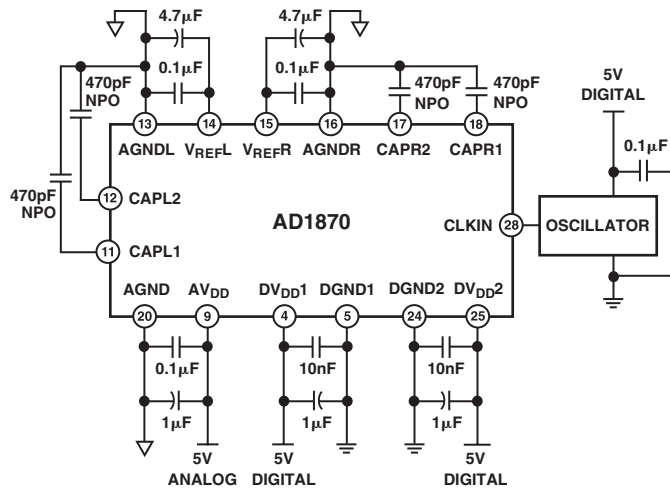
4.7μF
0.1μF
4.7μF
0.1μF
470pF NPO
470pF NPO
470pF NPO
470pF NPO
5V DIGITAL
0.1μF
13 AGNDL
14 $V_{REF}L$
15 $V_{REF}R$
16 AGNDR
17 CAPR2
18 CAPR1
12 CAPL2
AD1870
11 CAPL1
CLKIN 28
OSCILLATOR
AGND 20
$AV_{DD}$ 9
$DV_{DD}1$ 4
DGND1 5
DGND2 24
$DV_{DD}2$ 25
0.1μF
1μF
10nF
1μF
10nF
1μF
5V ANALOG
5V DIGITAL
5V DIGITAL